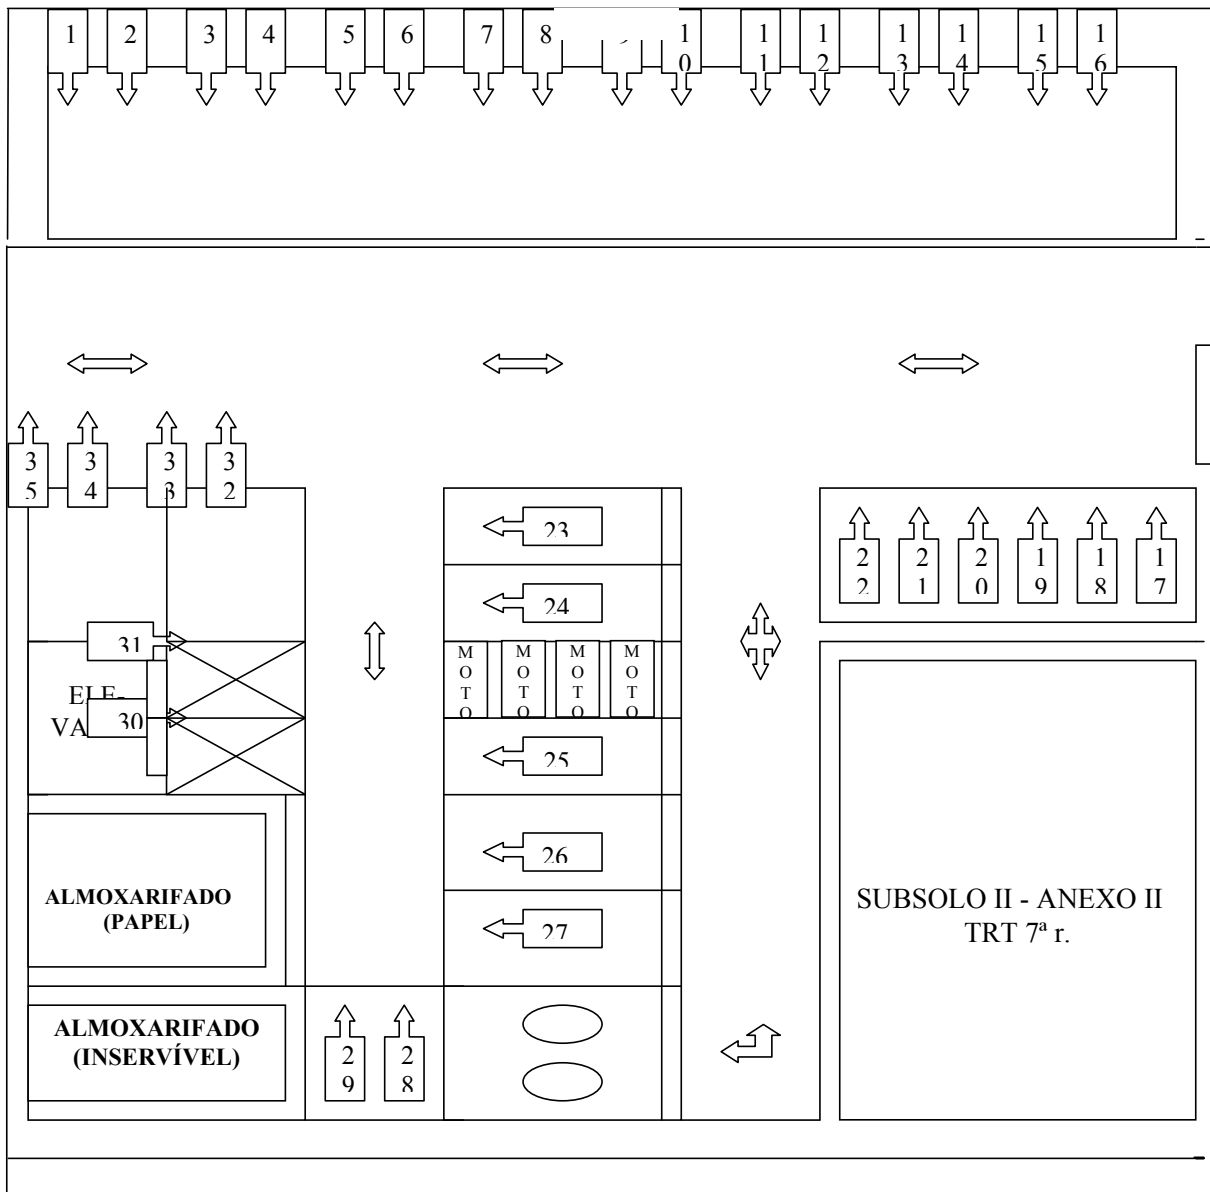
1 2 3 4 5 6 7 8 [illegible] 10 11 12 13 14 15 16

35 34 33 32

23

24

MOTO MOTO MOTO MOTO

25

26

27

22 21 20 19 18 17

31

ELE-
VA 30

ALMOXARIFADO (PAPEL)

ALMOXARIFADO (INSERVÍVEL)

29 28

SUBSOLO II - ANEXO II
TRT 7ª r.